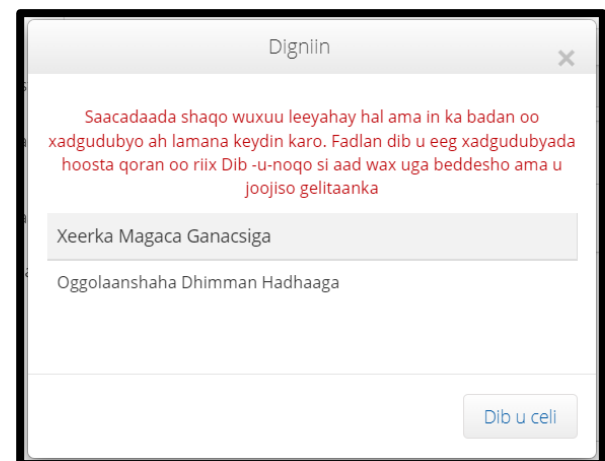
Digniin

×

Saacadaada shaqo wuxuu leeyahay hal ama in ka badan oo xadgudubyo ah lamana keydin karo. Fadlan dib u eeg xadgudubyada hoosta qoran oo riix Dib -u-noqo si aad wax uga beddesho ama u joojiso gelitaanka

Xeerka Magaca Ganacsiga

Oggolaanshaha Dhimman Hadhaaga

Dib u celi